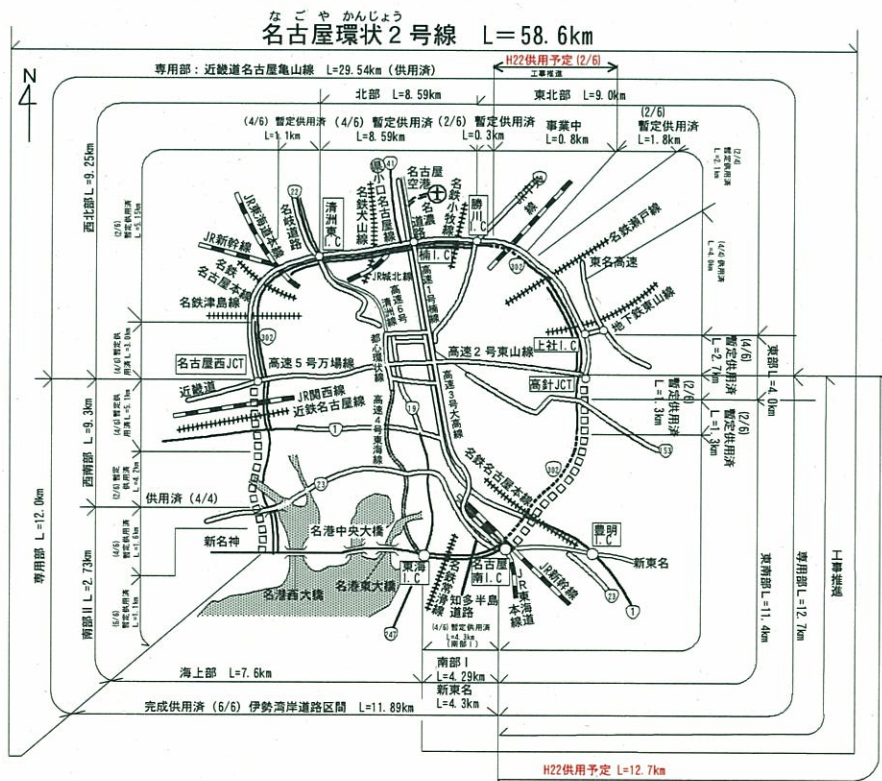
なごや かんじょう
名古屋環状２号線 L＝58.6km

専用部：近畿道名古屋亀山線 L=29.54km（供用済）
H22供用予定 (2/6)
工事推進
北部 L=8.59km
東北部 L=9.0km
(4/6) 暫定供用済 L=1.1km
(4/6) 暫定供用済 (2/6) L=8.59km L=0.3km
事業中 L=0.8km
(2/6) 暫定供用済 L=1.8km
(2/6) 暫定供用済 L=2.1km
N
西北部 L=9.25km
(2/6) 暫定供用済 L=5.1km
名鉄小牧線
名古屋空港
名鉄犬山線
小口名古屋線
名古屋瀬戸道路
勝川I.C
清洲東I.C
名岐道路
JR東海道本線
JR新幹線
名鉄名古屋本線
名鉄津島線
楠I.C
高速1号楠線
高速6号清洲線
名鉄瀬戸線
東名高速
(4/6) 暫定供用済 L=4.0km
名鉄城北線
地下鉄東山線
都心環状線
上社I.C
高速2号東山線
名古屋西JCT
高速5号万場線
(4/6)暫定供用済 L=3.0km
東部 L=4.0km
(4/6) 暫定供用済 L=2.7km
高針JCT
(2/6) 暫定供用済 L=1.3km
(2/6) 暫定供用済 L=1.3km
近鉄道
JR関西線
近鉄名古屋線
(4/6)暫定供用済 L=1.1km
高速3号大高線
高速4号東海線
西部 L=9.3km
(4/6) 暫定供用済 L=4.7km
(4/6)暫定供用済 L=2.2km
西南部
名鉄名古屋本線
供用済 (4/4)
専用部 L=12.0km
名港中央大橋
新名神
名港西大橋
名港東大橋
東海I.C
名古屋南I.C
名鉄常滑線
知多半島道路
JR東海道本線
JR新幹線
豊明I.C
新東名
東南部 L=11.4km
専用部 L=12.7km
工事推進
南部II L=2.73km
(4/6) 暫定供用済 L=1.6km
(6/6) 暫定供用済 L=1.1km
(4/6) 暫定供用済 L=4.3km (南部I)
海上部 L=7.6km
南部I L=4.29km
新東名 L=4.3km
完成供用済 (6/6) 伊勢湾岸道路区間 L=11.89km
H22供用予定 L=12.7km
22 41 302 19 1 23 247 155 23 1 302